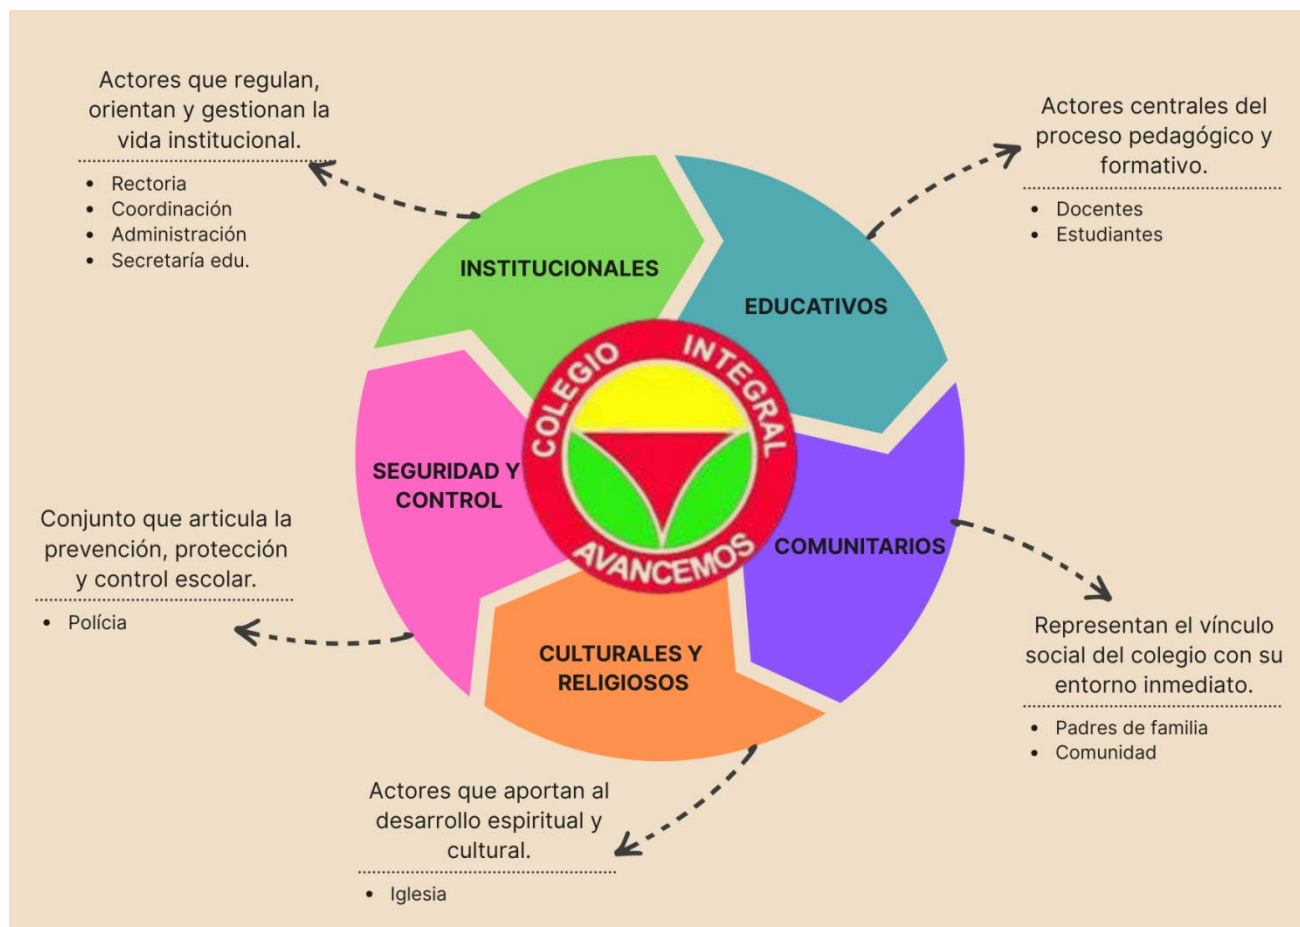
Actores que regulan, orientan y gestionan la vida institucional.

- Rectoria
- Coordinación
- Administración
- Secretaría edu.

Actores centrales del proceso pedagógico y formativo.

- Docentes
- Estudiantes

INSTITUCIONALES

EDUCATIVOS

COLEGIO INTEGRAL AVANCEMOS

SEGURIDAD Y CONTROL

COMUNITARIOS

CULTURALES Y RELIGIOSOS

Conjunto que articula la prevención, protección y control escolar.

- Polícia

Representan el vínculo social del colegio con su entorno inmediato.

- Padres de familia
- Comunidad

Actores que aportan al desarrollo espiritual y cultural.

- Iglesia